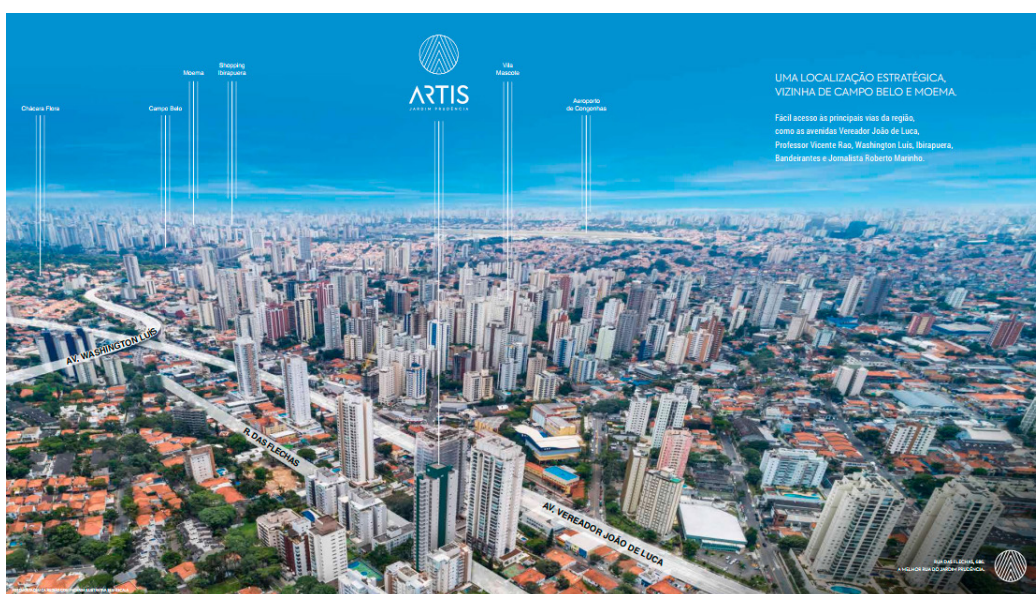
Chácara Flora

Campo Belo

Moema

Shopping Ibirapuera

ARTIS
JARDIM PRUDÊNCIA

Vila Mascote

Aeroporto de Congonhas

UMA LOCALIZAÇÃO ESTRATÉGICA, VIZINHA DE CAMPO BELO E MOEMA.

Fácil acesso às principais vias da região, como as avenidas Vereador João de Luca, Professor Vicente Rao, Washington Luís, Ibirapuera, Bandeirantes e Jornalista Roberto Marinho.

AV. WASHINGTON LUÍS

R. DAS FLECHAS

AV. VEREADOR JOÃO DE LUCA

RUA DAS FLECHAS, 686
A MELHOR RUA DO JARDIM PRUDÊNCIA.

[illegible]